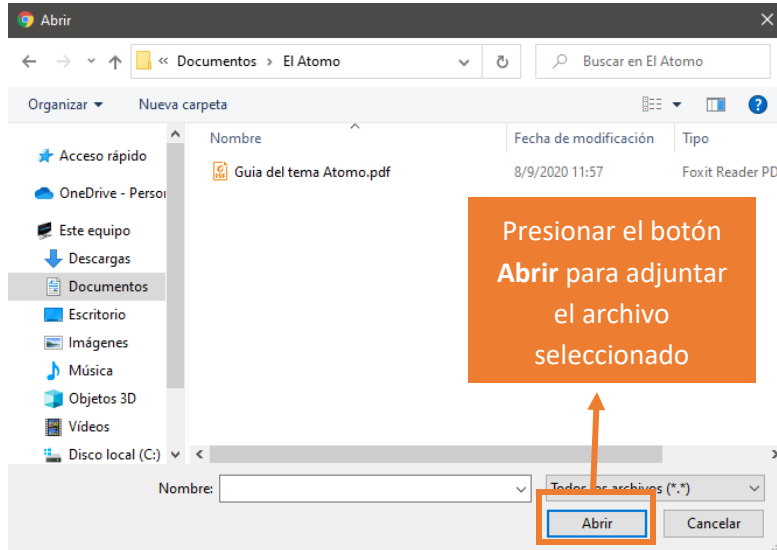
Abrir

« Documentos › El Atomo

Buscar en El Atomo

Organizar ▾ Nueva carpeta

Acceso rápido
OneDrive - Persor
Este equipo
Descargas
Documentos
Escritorio
Imágenes
Música
Objetos 3D
Vídeos
Disco local (C:)

| Nombre | Fecha de modificación | Tipo |
|---|---|---|
| Guia del tema Atomo.pdf | 8/9/2020 11:57 | Foxit Reader PD |

Presionar el botón **Abrir** para adjuntar el archivo seleccionado

Nombre:

Todos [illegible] archivos (*.*)

Abrir

Cancelar